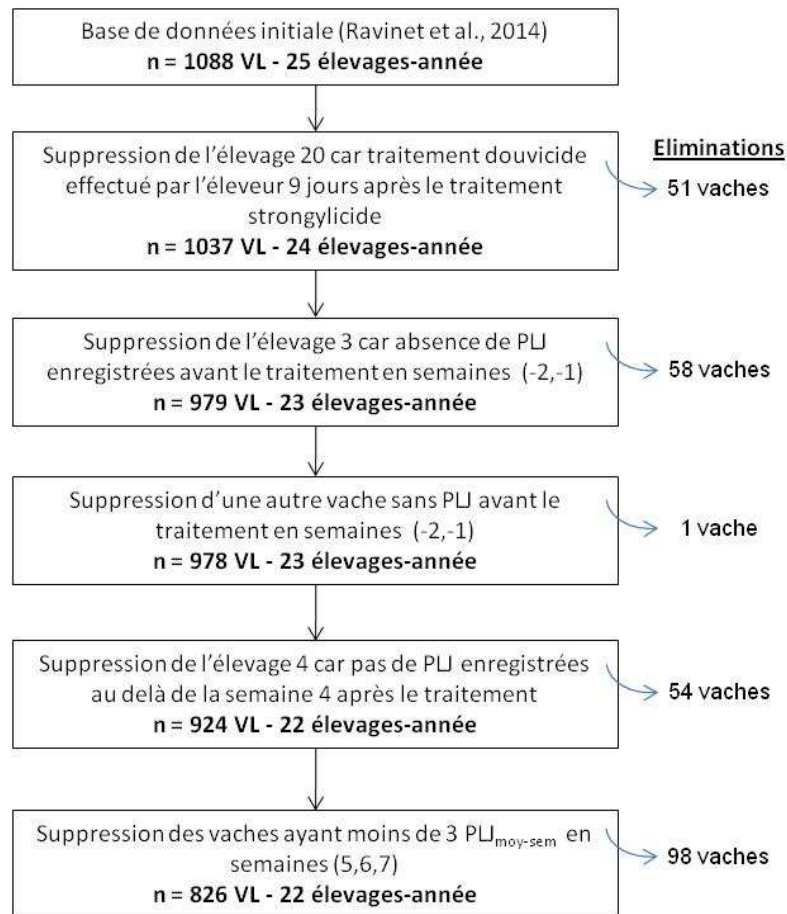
Base de données initiale (Ravinet et al., 2014)
n = 1088 VL - 25 élevages-année

Suppression de l'élevage 20 car traitement douvicide effectué par l'éleveur 9 jours après le traitement strongylicide
n = 1037 VL - 24 élevages-année

Eliminations

51 vaches

Suppression de l'élevage 3 car absence de PLJ enregistrées avant le traitement en semaines (-2,-1)
n = 979 VL - 23 élevages-année

58 vaches

Suppression d'une autre vache sans PLJ avant le traitement en semaines (-2,-1)
n = 978 VL - 23 élevages-année

1 vache

Suppression de l'élevage 4 car pas de PLJ enregistrées au delà de la semaine 4 après le traitement
n = 924 VL - 22 élevages-année

54 vaches

Suppression des vaches ayant moins de 3 PLJ$_{moy-sem}$ en semaines (5,6,7)
n = 826 VL - 22 élevages-année

98 vaches